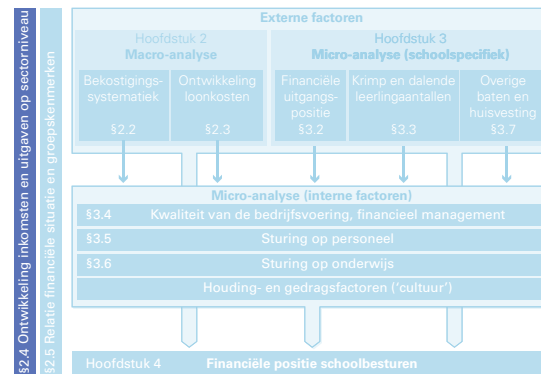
§2.4 Ontwikkeling inkomsten en uitgaven op sectorniveau

§2.5 Relatie financiële situatie en groepskenmerken

Externe factoren

Hoofdstuk 2
Macro-analyse

Bekostigingssystematiek
§2.2

Ontwikkeling loonkosten
§2.3

Hoofdstuk 3
Micro-analyse (schoolspecifiek)

Financiële uitgangspositie
§3.2

Krimp en dalende leerlingaantallen
§3.3

Overige baten en huisvesting
§3.7

Micro-analyse (interne factoren)

§3.4 Kwaliteit van de bedrijfsvoering, financieel management

§3.5 Sturing op personeel

§3.6 Sturing op onderwijs

Houding- en gedragsfactoren ('cultuur')

Hoofdstuk 4 Financiële positie schoolbesturen